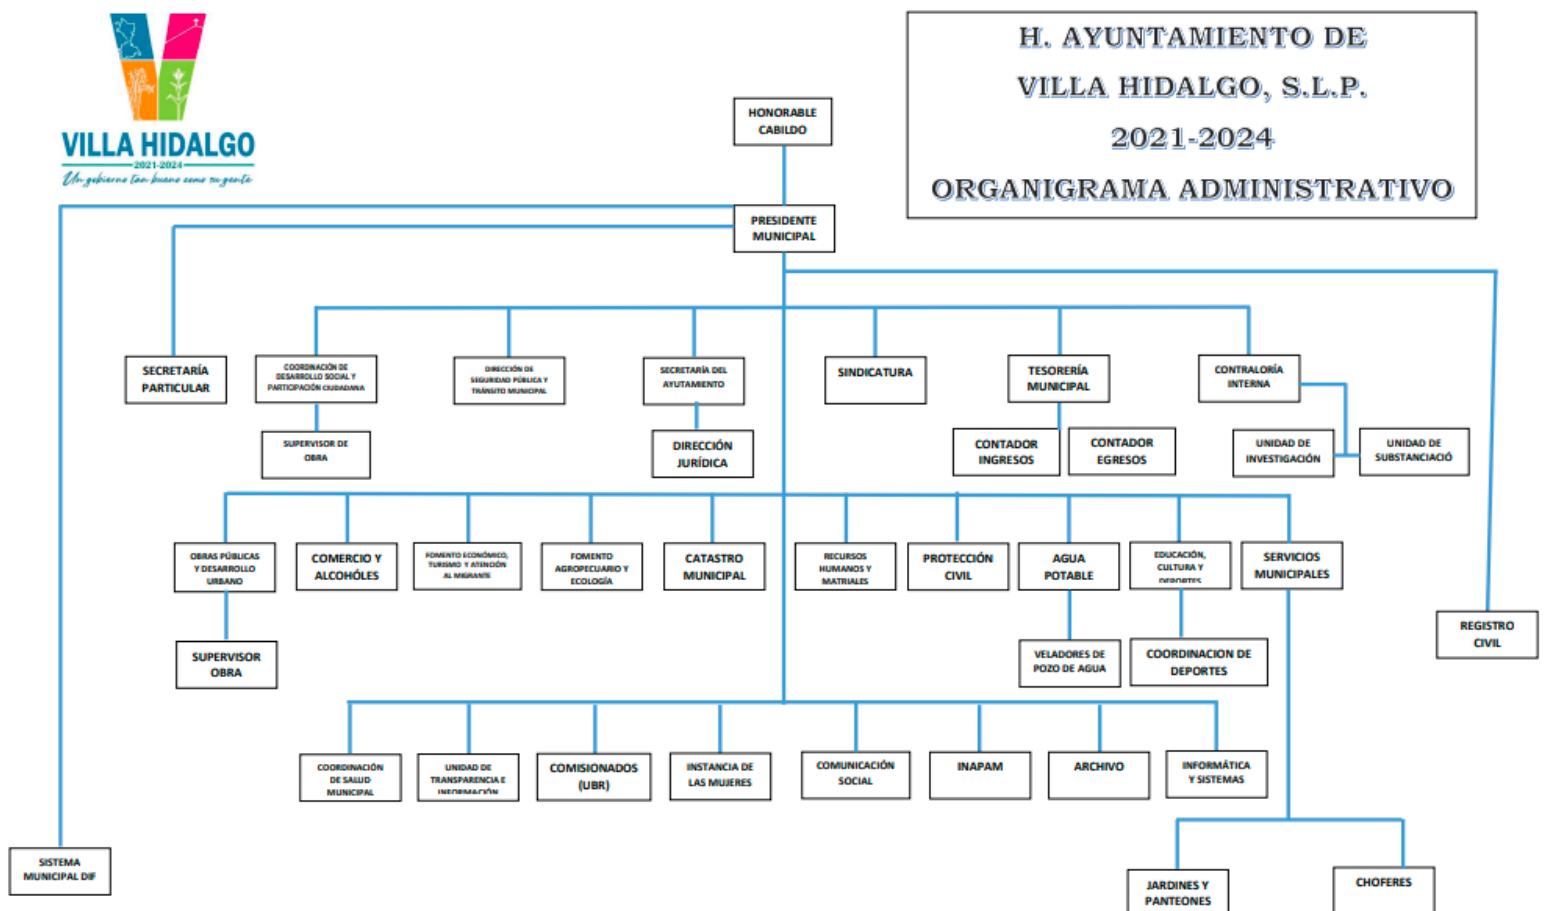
VILLA HIDALGO
2021-2024
Un gobierno tan bueno como su gente

H. AYUNTAMIENTO DE
VILLA HIDALGO, S.L.P.
2021-2024
ORGANIGRAMA ADMINISTRATIVO

HONORABLE CABILDO

PRESIDENTE MUNICIPAL

SECRETARÍA PARTICULAR

COORDINACIÓN DE DESARROLLO SOCIAL Y PARTICIPACIÓN CIUDADANA

SUPERVISOR DE OBRA

DIRECCIÓN DE SEGURIDAD PÚBLICA Y TRÁNSITO MUNICIPAL

SECRETARÍA DEL AYUTAMIENTO

DIRECCIÓN JURÍDICA

SINDICATURA

TESORERÍA MUNICIPAL

CONTADOR INGRESOS

CONTADOR EGRESOS

CONTRALORÍA INTERNA

UNIDAD DE INVESTIGACIÓN

UNIDAD DE SUBSTANCIACIÓ

OBRAS PÚBLICAS Y DESARROLLO URBANO

SUPERVISOR OBRA

COMERCIO Y ALCOHÓLES

FOMENTO ECONÓMICO, TURISMO Y ATENCIÓN AL MIGRANTE

FOMENTO AGROPECUARIO Y ECOLOGÍA

CATASTRO MUNICIPAL

RECURSOS HUMANOS Y MATRIALES

PROTECCIÓN CIVIL

AGUA POTABLE

VELADORES DE POZO DE AGUA

EDUCACIÓN, CULTURA Y DEPORTES

COORDINACION DE DEPORTES

SERVICIOS MUNICIPALES

REGISTRO CIVIL

COORDINACIÓN DE SALUD MUNICIPAL

UNIDAD DE TRANSPARENCIA E INFORMACIÓN

COMISIONADOS (UBR)

INSTANCIA DE LAS MUJERES

COMUNICACIÓN SOCIAL

INAPAM

ARCHIVO

INFORMÁTICA Y SISTEMAS

SISTEMA MUNICIPAL DIF

JARDINES Y PANTEONES

CHOFERES